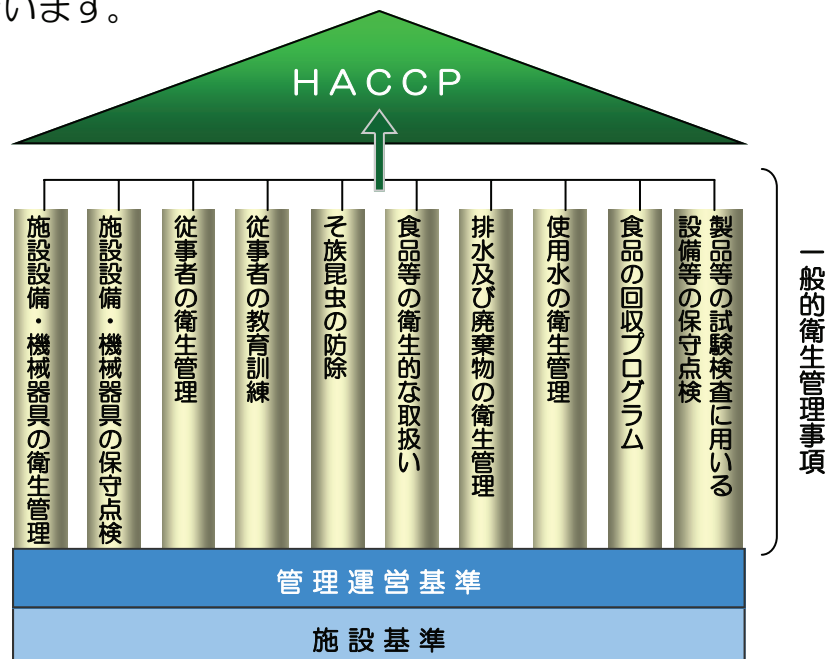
います。

HACCP

施設設備・機械器具の衛生管理

施設設備・機械器具の保守点検

従事者の衛生管理

従事者の教育訓練

そ族昆虫の防除

食品等の衛生的な取扱い

排水及び廃棄物の衛生管理

使用水の衛生管理

食品の回収プログラム

製品等の試験検査に用いる設備等の保守点検

一般的衛生管理事項

管理運営基準

施設基準